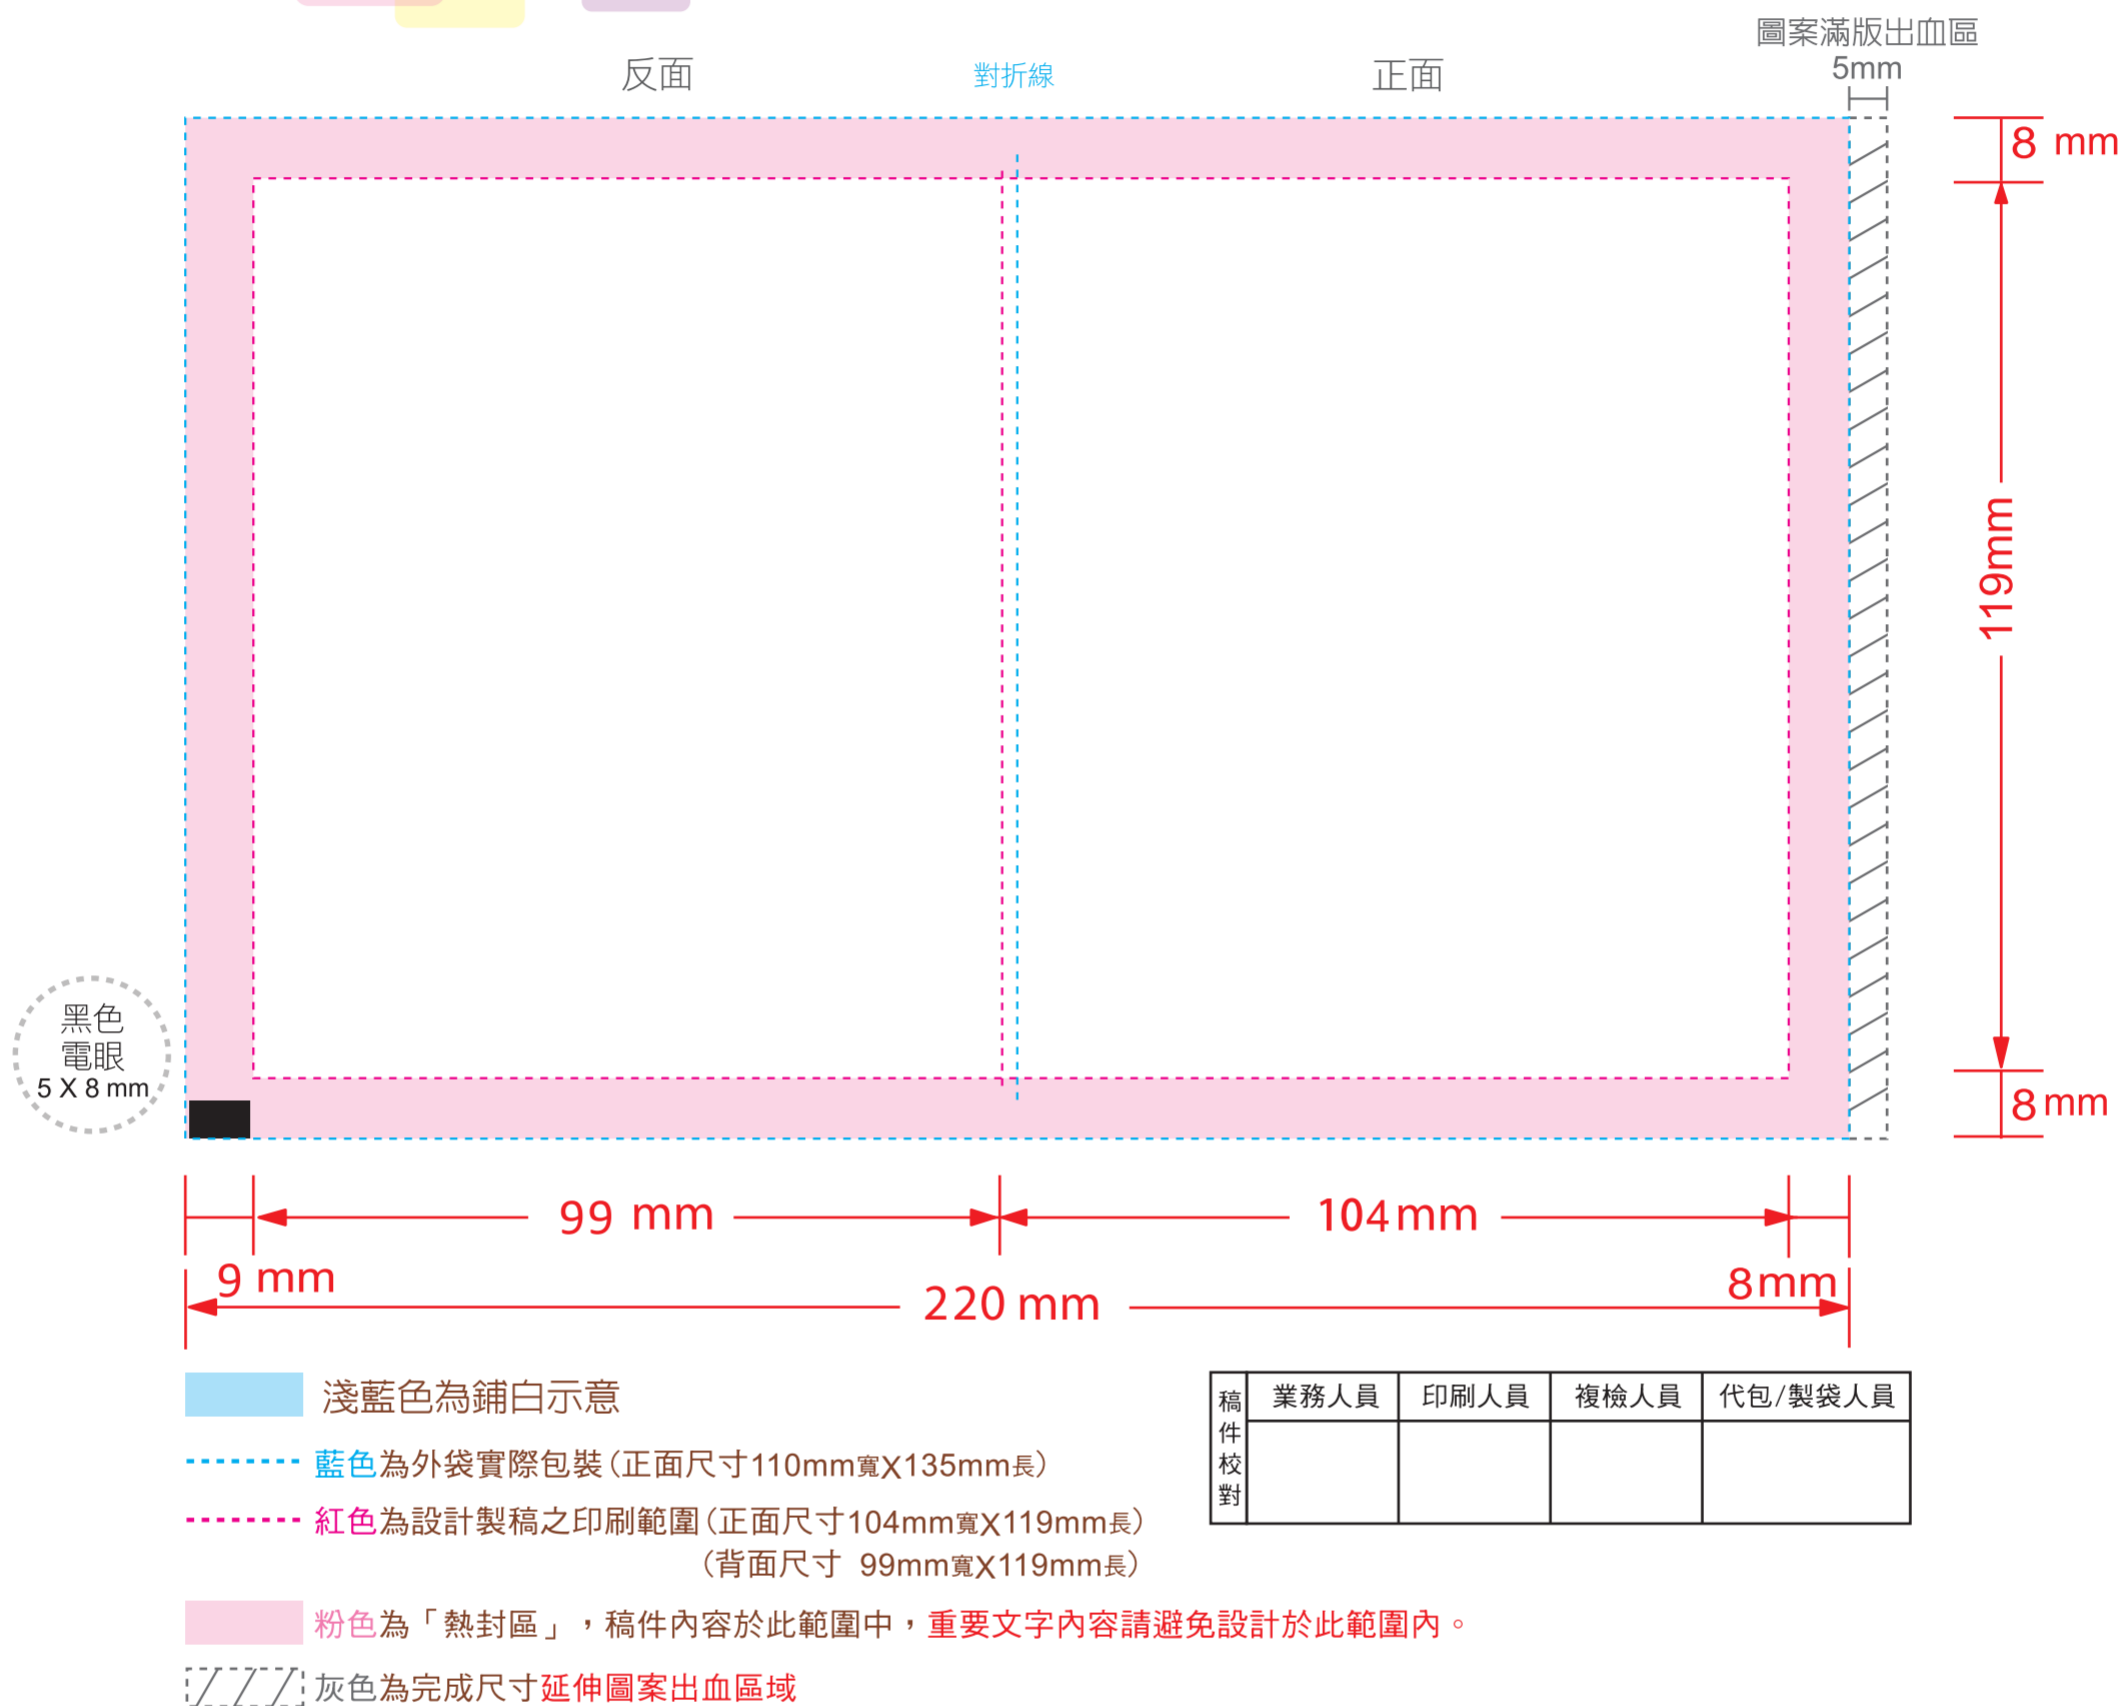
圖案滿版出血區
5mm

反面

對折線

正面

8 mm

119mm

8mm

黑色
電眼
5 X 8 mm

99 mm

104mm

9 mm

220 mm

8mm

淺藍色為鋪白示意

藍色為外袋實際包裝(正面尺寸110mm寬X135mm長)

紅色為設計製稿之印刷範圍(正面尺寸104mm寬X119mm長)
(背面尺寸 99mm寬X119mm長)

粉色為「熱封區」，稿件內容於此範圍中，重要文字內容請避免設計於此範圍內。

灰色為完成尺寸延伸圖案出血區域

| 稿件校對 | 業務人員 | 印刷人員 | 複檢人員 | 代包/製袋人員 |
|---|---|---|---|---|
| | | | | |